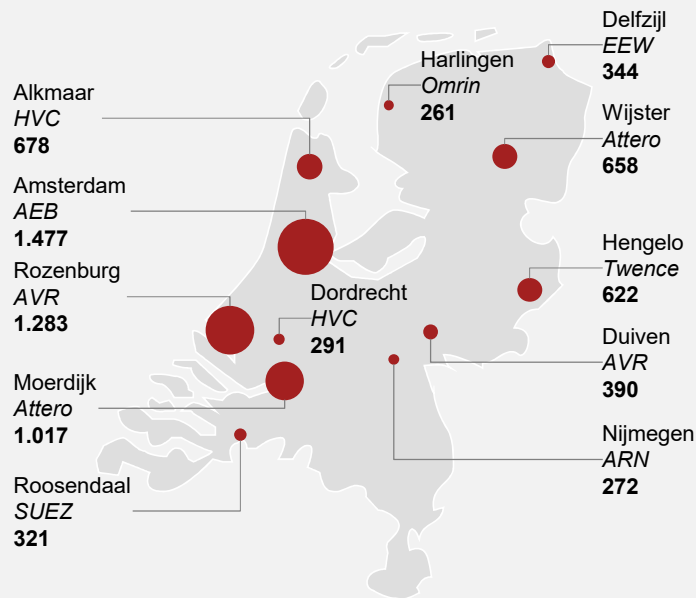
Delfzijl
*EEW*
**344**

Harlingen
*Omrin*
**261**

Alkmaar
*HVC*
**678**

Wijster
*Attero*
**658**

Amsterdam
*AEB*
**1.477**

Hengelo
*Twence*
**622**

Rozenburg
*AVR*
**1.283**

Dordrecht
*HVC*
**291**

Duiven
*AVR*
**390**

Moerdijk
*Attero*
**1.017**

Nijmegen
*ARN*
**272**

Roosendaal
*SUEZ*
**321**